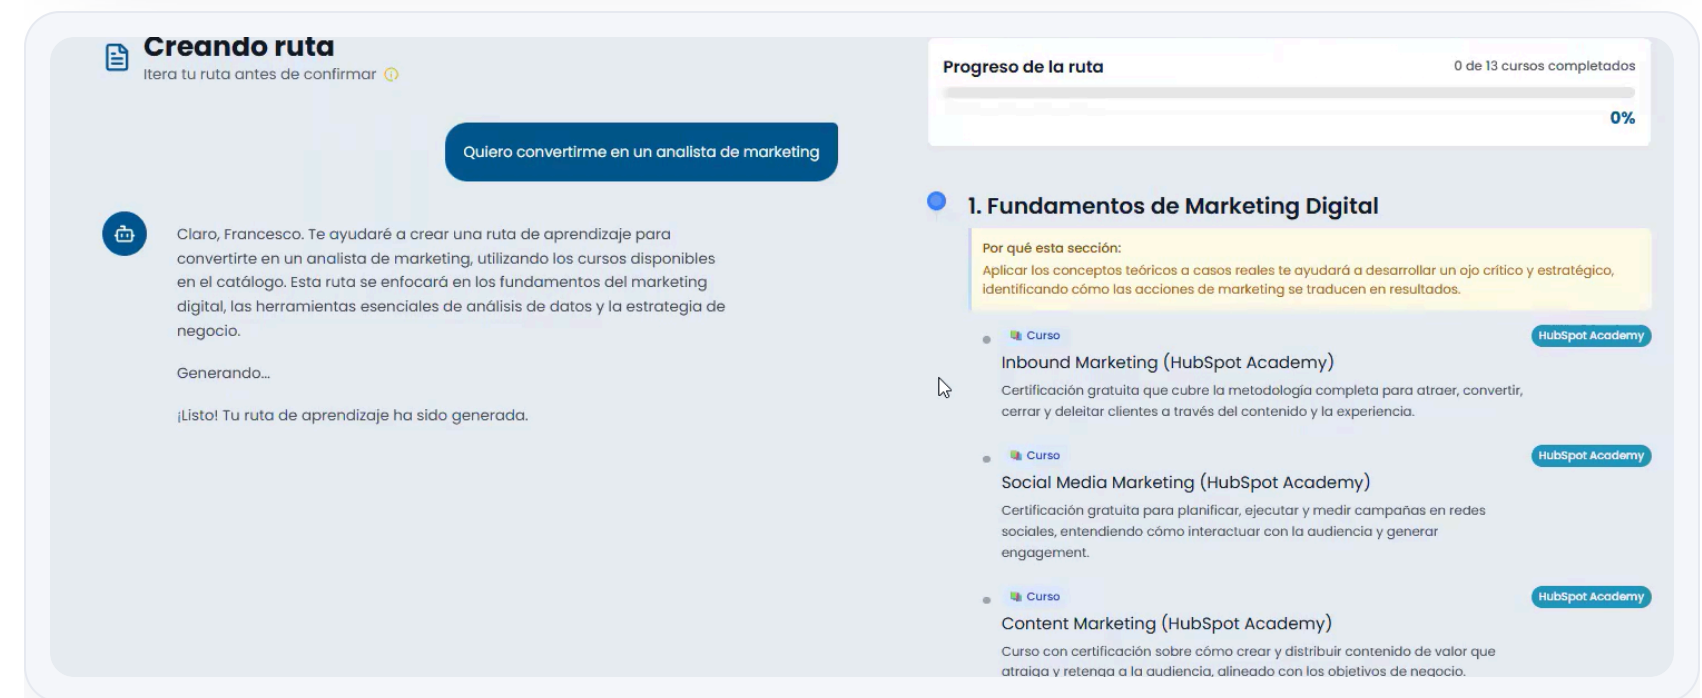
Creando ruta
Itera tu ruta antes de confirmar

Quiero convertirme en un analista de marketing

Claro, Francesco. Te ayudaré a crear una ruta de aprendizaje para convertirte en un analista de marketing, utilizando los cursos disponibles en el catálogo. Esta ruta se enfocará en los fundamentos del marketing digital, las herramientas esenciales de análisis de datos y la estrategia de negocio.

Generando...

¡Listo! Tu ruta de aprendizaje ha sido generada.

Progreso de la ruta
0 de 13 cursos completados
0%

1. Fundamentos de Marketing Digital

Por qué esta sección:
Aplicar los conceptos teóricos a casos reales te ayudará a desarrollar un ojo crítico y estratégico, identificando cómo las acciones de marketing se traducen en resultados.

Curso
HubSpot Academy
Inbound Marketing (HubSpot Academy)
Certificación gratuita que cubre la metodología completa para atraer, convertir, cerrar y deleitar clientes a través del contenido y la experiencia.

Curso
HubSpot Academy
Social Media Marketing (HubSpot Academy)
Certificación gratuita para planificar, ejecutar y medir campañas en redes sociales, entendiendo cómo interactuar con la audiencia y generar engagement.

Curso
HubSpot Academy
Content Marketing (HubSpot Academy)
Curso con certificación sobre cómo crear y distribuir contenido de valor que atraiga y retenga a la audiencia, alineado con los objetivos de negocio.